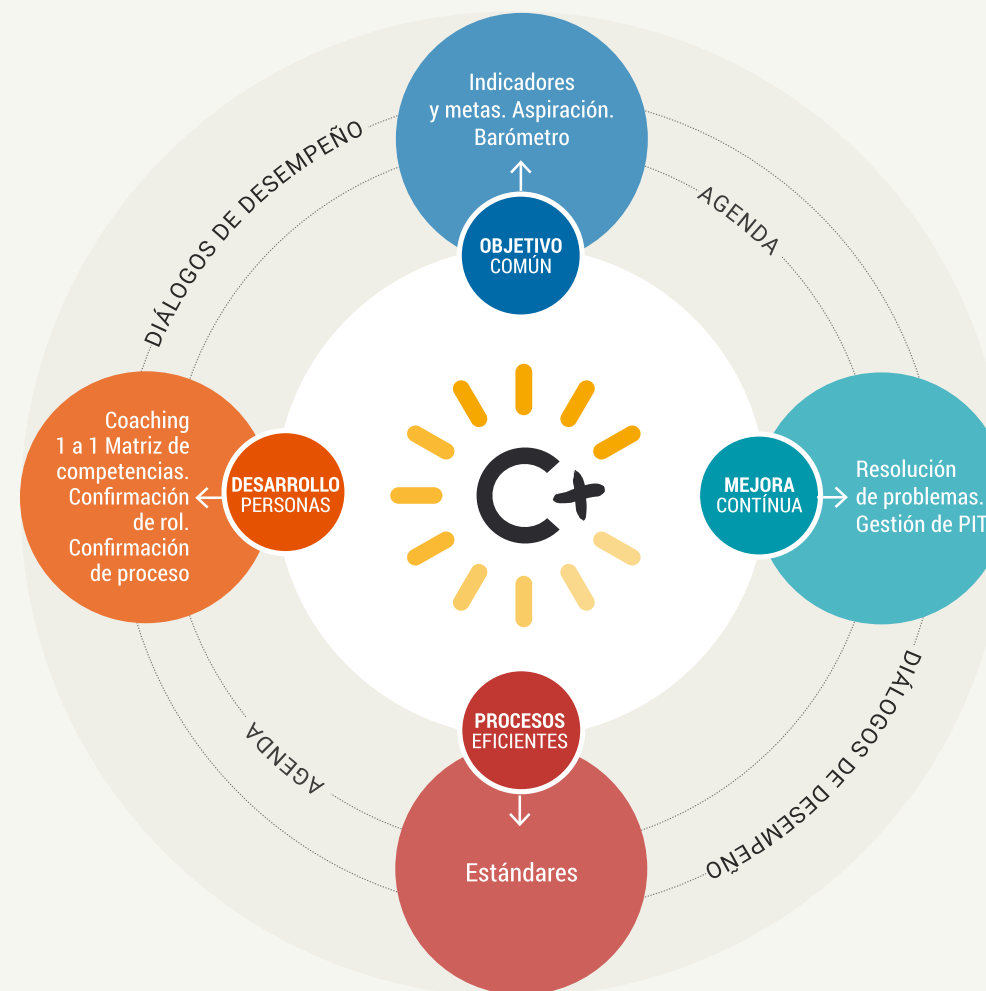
Indicadores y metas. Aspiración. Barómetro

OBJETIVO COMÚN

DIÁLOGOS DE DESEMPEÑO

AGENDA

Coaching 1 a 1 Matriz de competencias. Confirmación de rol. Confirmación de proceso

DESARROLLO PERSONAS

C+

MEJORA CONTÍNUA

Resolución de problemas. Gestión de PIT

AGENDA

DIÁLOGOS DE DESEMPEÑO

PROCESOS EFICIENTES

Estándares